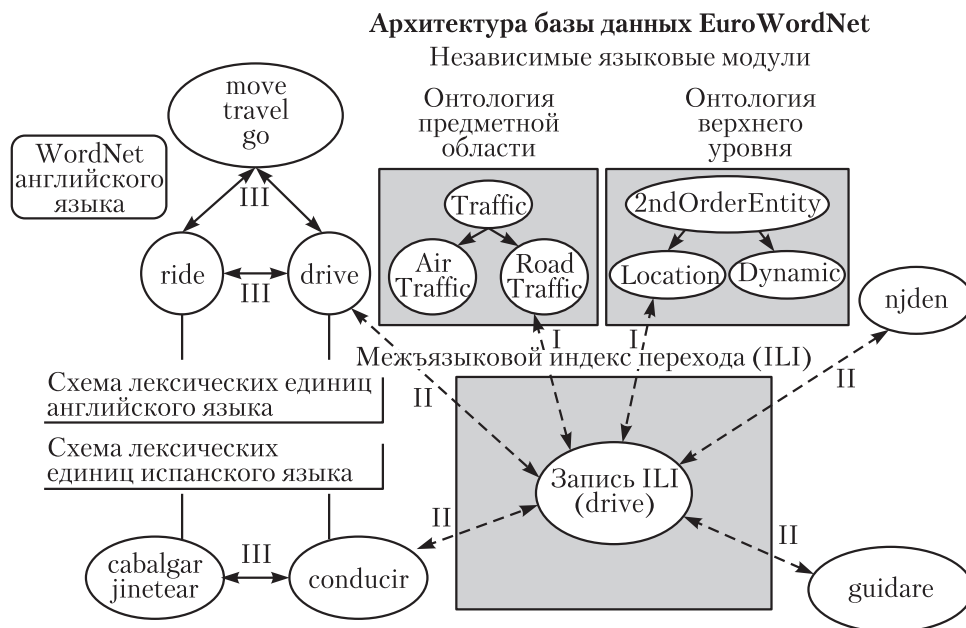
Архитектура базы данных EuroWordNet

Независимые языковые модули

move travel go

WordNet английского языка

III

ride

III

drive

Онтология предметной области

Traffic

Air Traffic

Road Traffic

Онтология верхнего уровня

2ndOrderEntity

Location

Dynamic

njden

I

I

Межъязыковой индекс перехода (ILI)

II

II

Схема лексических единиц английского языка

Схема лексических единиц испанского языка

Запись ILI (drive)

II

II

cabalgar jinetear

III

conducir

guidare